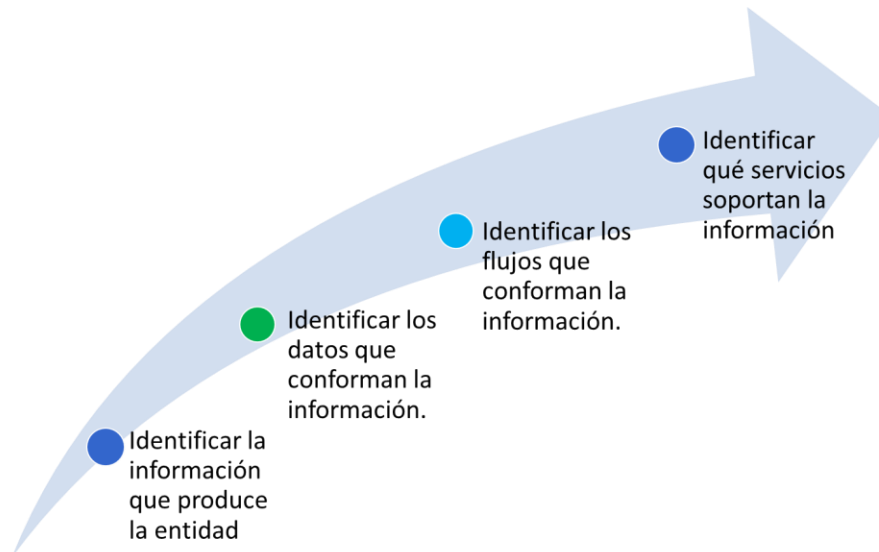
Identificar la información que produce la entidad

Identificar los datos que conforman la información.

Identificar los flujos que conforman la información.

Identificar qué servicios soportan la información